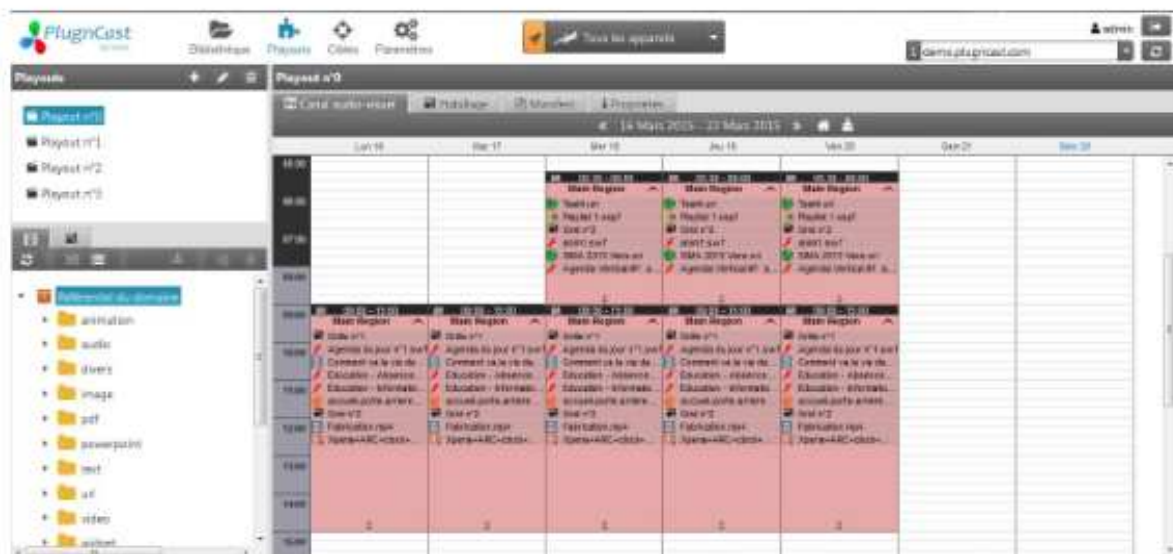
PlugnCast

Bibliothèque Playouts Cibles Paramètres

Tous les appareils

admin

demo.plugncast.com

Playouts

Playout n°0

Playout n°1

Playout n°2

Playout n°3

Référentiel du domaine

animation

audio

divers

image

pdf

powerpoint

text

url

video

widget

Playout n°0

Canal audio-visuel Habillage Manifest Propriétés

« 16 Mars 2015 - 22 Mars 2015 »

| | Lun 16 | Mar 17 | Mer 18 | Jeu 19 | Ven 20 | Sam 21 | Dim 22 |
|---|---|---|---|---|---|---|---|

Main Region

Main Region

Main Region

Main Region

Main Region

Main Region

Main Region

Main Region

Agenda du jour n°1

Comment va la vie de...

Education - Absence...

Education - Informatio...

accueil porte arrière

Grid n°2

Fabrication.mp4

Xperia<ARC<click>